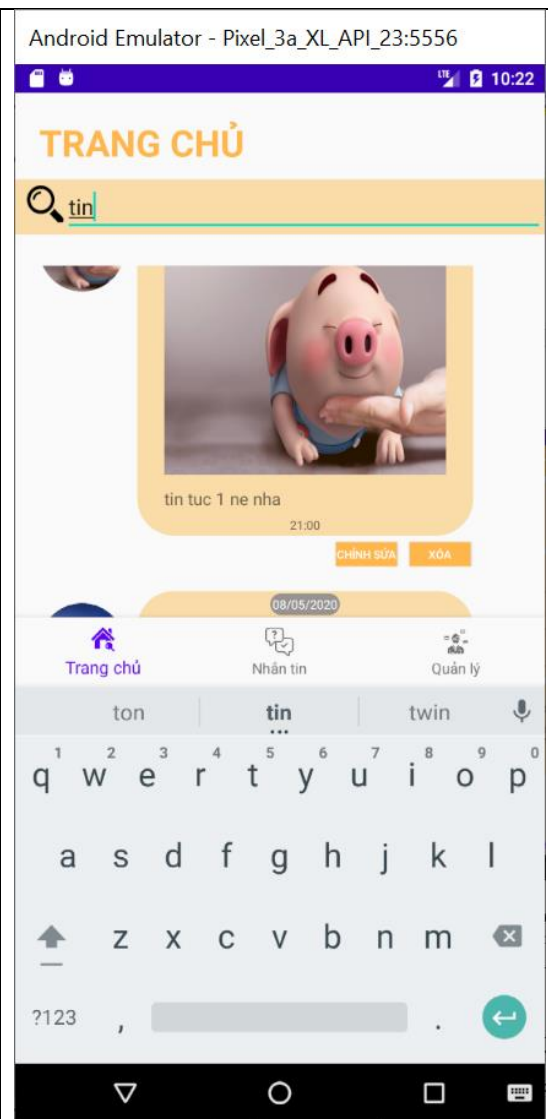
Android Emulator - Pixel_3a_XL_API_23:5556

LTE 10:22

TRANG CHỦ

tin

tin tuc 1 ne nha

21:00

CHỈNH SỬA XÓA

08/05/2020

Trang chủ Nhắn tin Quản lý

ton tin twin

1 2 3 4 5 6 7 8 9 0
q w e r t y u i o p
a s d f g h j k l
z x c v b n m
?123 , .